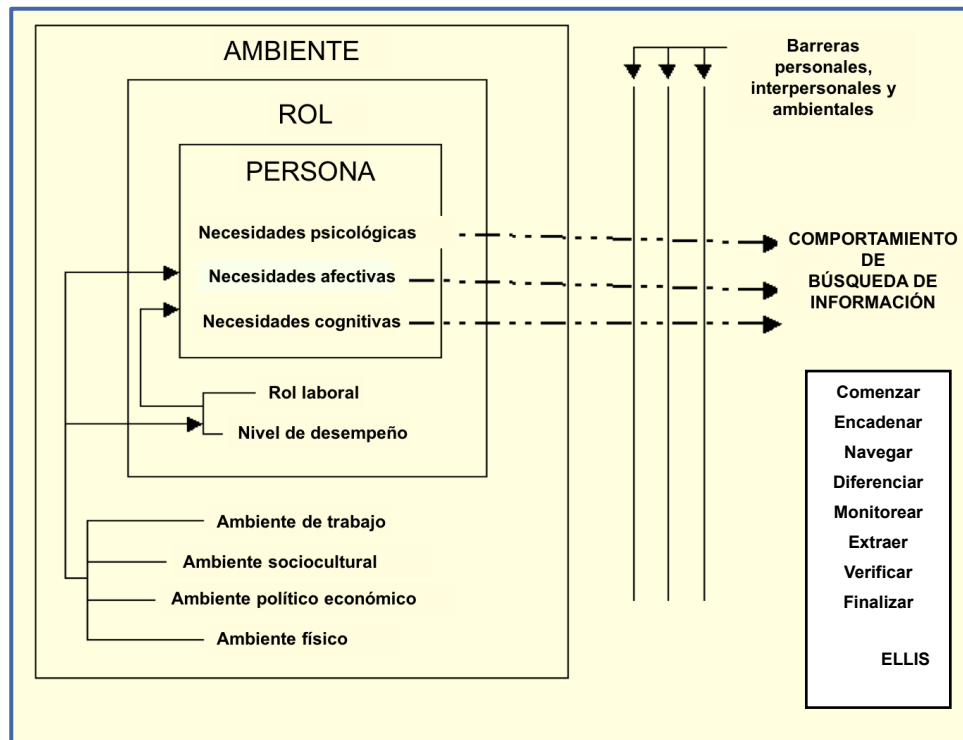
AMBIENTE

ROL

PERSONA

Necesidades psicológicas

Necesidades afectivas

Necesidades cognitivas

Rol laboral

Nivel de desempeño

Ambiente de trabajo

Ambiente sociocultural

Ambiente político económico

Ambiente físico

Barreras personales, interpersonales y ambientales

COMPORTAMIENTO DE BÚSQUEDA DE INFORMACIÓN

Comenzar
Encadenar
Navegar
Diferenciar
Monitorear
Extraer
Verificar
Finalizar

ELLIS